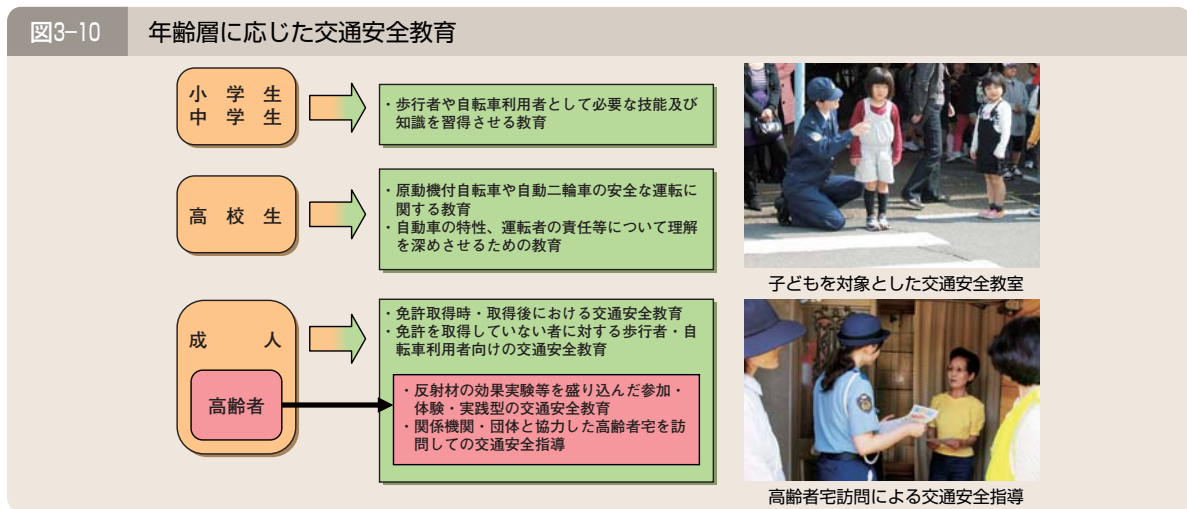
図3-10　年齢層に応じた交通安全教育

小学生
中学生

・歩行者や自転車利用者として必要な技能及び知識を習得させる教育

高校生

・原動機付自転車や自動二輪車の安全な運転に関する教育
・自動車の特性、運転者の責任等について理解を深めさせるための教育

成人

高齢者

・免許取得時・取得後における交通安全教育
・免許を取得していない者に対する歩行者・自転車利用者向けの交通安全教育

・反射材の効果実験等を盛り込んだ参加・体験・実践型の交通安全教育
・関係機関・団体と協力した高齢者宅を訪問しての交通安全指導

子どもを対象とした交通安全教室

高齢者宅訪問による交通安全指導